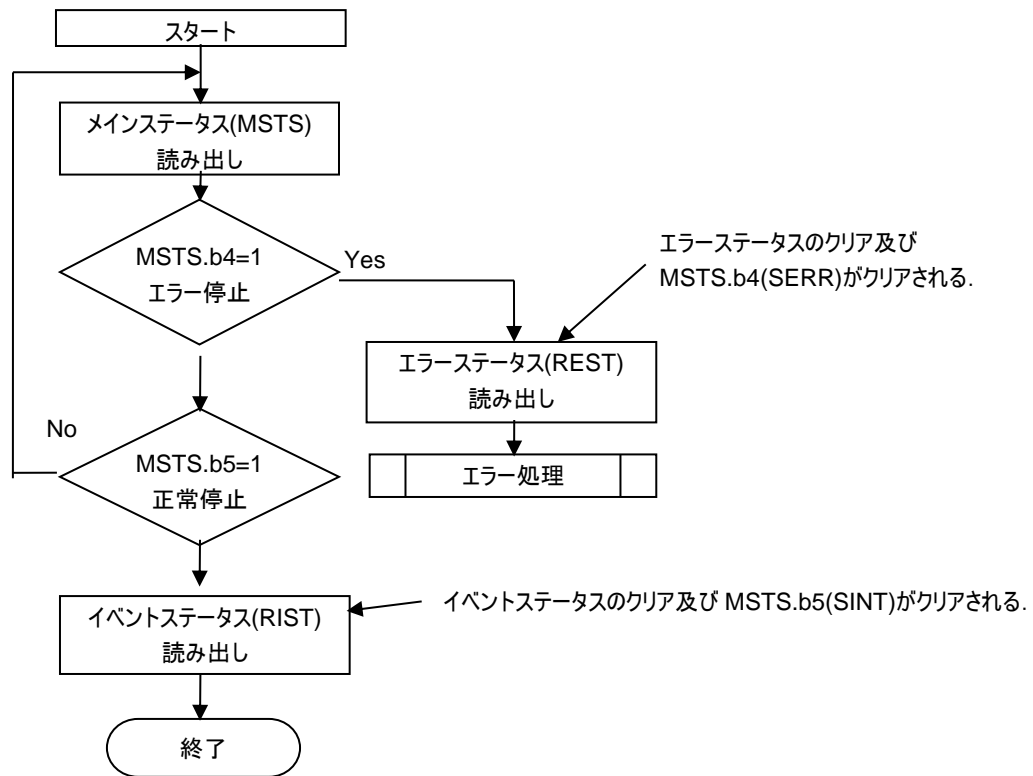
スタート

メインステータス(MSTS)
読み出し

MSTS.b4=1
エラー停止

Yes

エラーステータスのクリア及び
MSTS.b4(SERR)がクリアされる.

エラーステータス(REST)
読み出し

エラー処理

No

MSTS.b5=1
正常停止

イベントステータス(RIST)
読み出し

イベントステータスのクリア及び MSTS.b5(SINT)がクリアされる.

終了